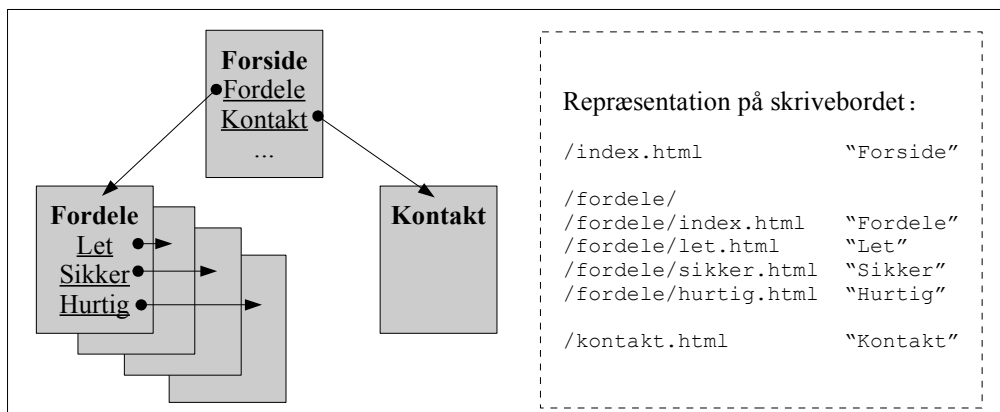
Forside
Fordele
Kontakt
...

Fordele
Let
Sikker
Hurtig

Kontakt

Repræsentation på skrivebordet:

| | |
|---|---|
| /index.html | "Forside" |
| /fordele/ | |
| /fordele/index.html | "Fordele" |
| /fordele/let.html | "Let" |
| /fordele/sikker.html | "Sikker" |
| /fordele/hurtig.html | "Hurtig" |
| /kontakt.html | "Kontakt" |